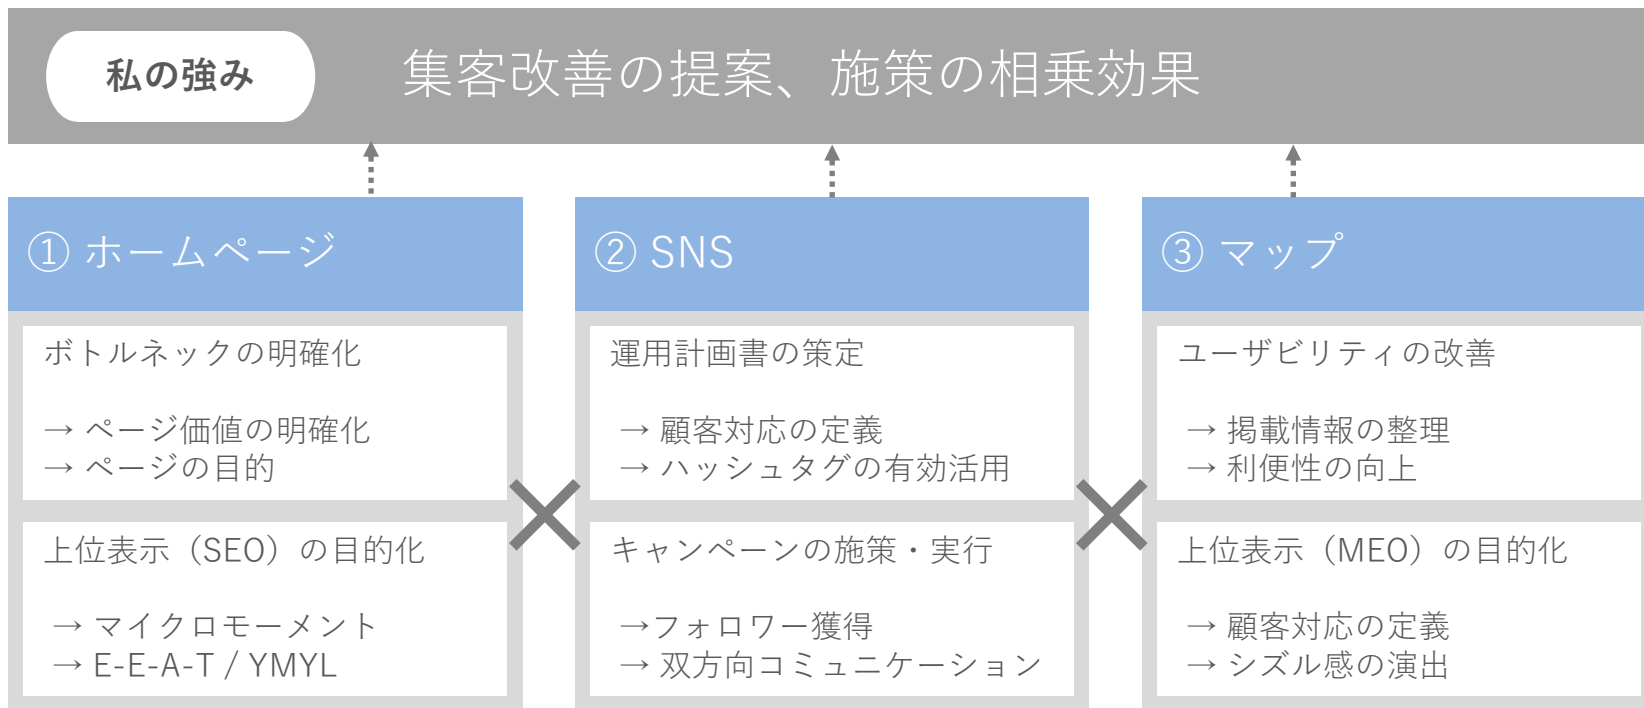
私の強み

集客改善の提案、施策の相乗効果

① ホームページ

ボトルネックの明確化

→ ページ価値の明確化
→ ページの目的

上位表示（SEO）の目的化

→ マイクロモーメント
→ E-E-A-T / YMYL

② SNS

運用計画書の策定

→ 顧客対応の定義
→ ハッシュタグの有効活用

キャンペーンの施策・実行

→フォロワー獲得
→ 双方向コミュニケーション

③ マップ

ユーザビリティの改善

→ 掲載情報の整理
→ 利便性の向上

上位表示（MEO）の目的化

→ 顧客対応の定義
→ シズル感の演出